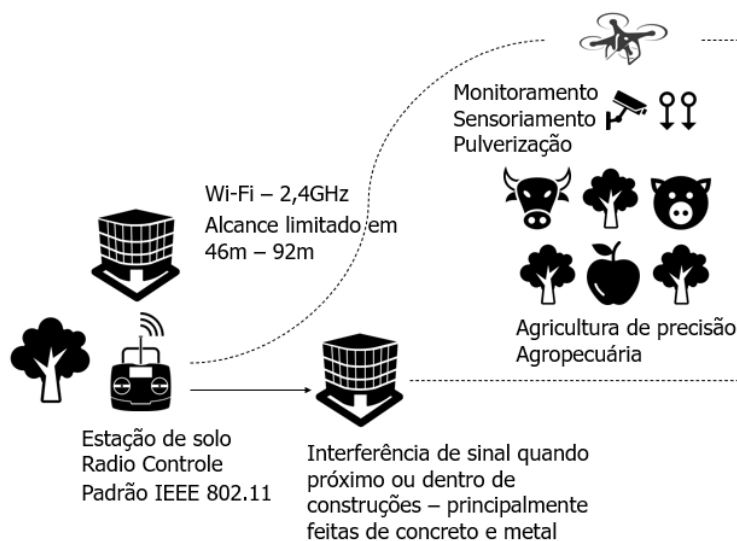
Monitoramento
Sensoriamento
Pulverização

Wi-Fi – 2,4GHz
Alcance limitado em
46m – 92m

Agricultura de precisão
Agropecuária

Estação de solo
Radio Controle
Padrão IEEE 802.11

Interferência de sinal quando próximo ou dentro de construções – principalmente feitas de concreto e metal